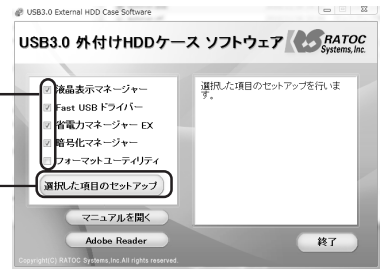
USB3.0 External HDD Case Software

USB3.0 外付けHDDケース ソフトウェア

RATOC Systems, Inc.

液晶表示マネージャー
Fast USB ドライバー
省電力マネージャー EX
暗号化マネージャー
フォーマットユーティリティ

選択した項目のセットアップを行います。

選択した項目のセットアップ

マニュアルを開く

Adobe Reader

終了

Copyright(C) RATOC Systems,Inc.All rights reserved.